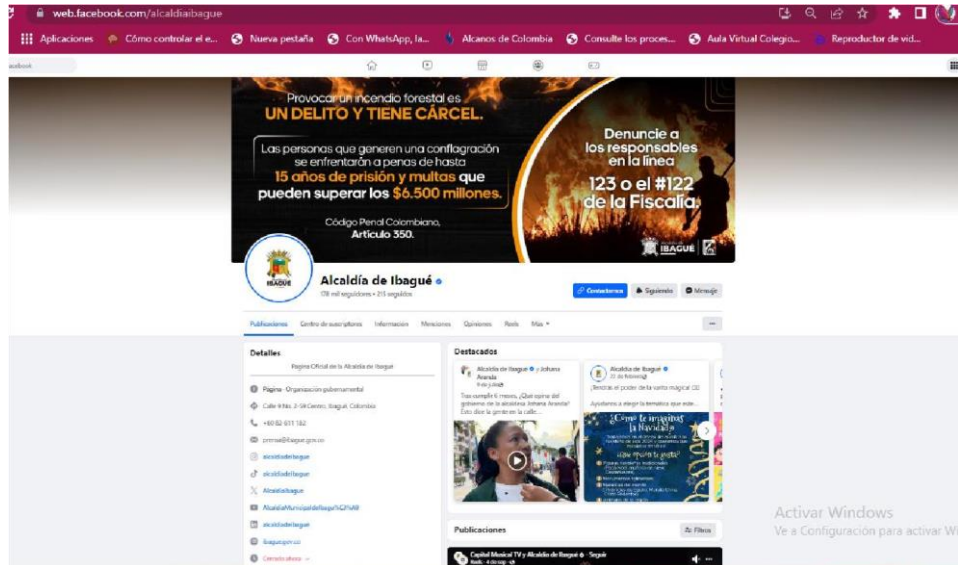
web.facebook.com/alcaldiaibague

Aplicaciones Cómo controlar el e... Nueva pestaña Con WhatsApp, la... Alcanos de Colombia Consulte los proces... Aula Virtual Colegio... Reproductor de vid...

Provocar un incendio forestal es UN DELITO Y TIENE CÁRCEL.

Las personas que generen una conflagración se enfrentarán a penas de hasta 15 años de prisión y multas que pueden superar los $6.500 millones.

Código Penal Colombiano, Artículo 350.

Denuncie a los responsables en la línea 123 o el #122 de la Fiscalía.

IBAGUÉ

Alcaldía de Ibagué
178 mil seguidores • 215 seguidos

Contáctanos Siguiendo Mensaje

Publicaciones Centro de suscriptores Información Menciones Opiniones Reels Más

Detalles
Página Oficial de la Alcaldía de Ibagué
Página · Organización gubernamental
Calle 9 No. 2-59 Centro, Ibagué, Colombia
+60 82 611 182
prensa@ibague.gov.co
alcaldiadeibague
alcaldiadeibague
Alcaldiaibague
AlcaldiaMunicipaldeIbague
alcaldiadeibague
ibague.gov.co
Cerrado ahora

Destacados
Alcaldía de Ibagué y Johana Aranda
Tras cumplir 6 meses, ¿Qué opina del gobierno de la alcaldesa Johana Aranda? Esto dice la gente en la calle...
Alcaldía de Ibagué
¡Siente el poder de la varita mágica!
Ayúdanos a elegir la temática que este...
¿Cómo te imaginas la Navidad?

Publicaciones
Filtros
Capital Musical TV y Alcaldía de Ibagué · Seguir

Activar Windows
Ve a Configuración para activar W